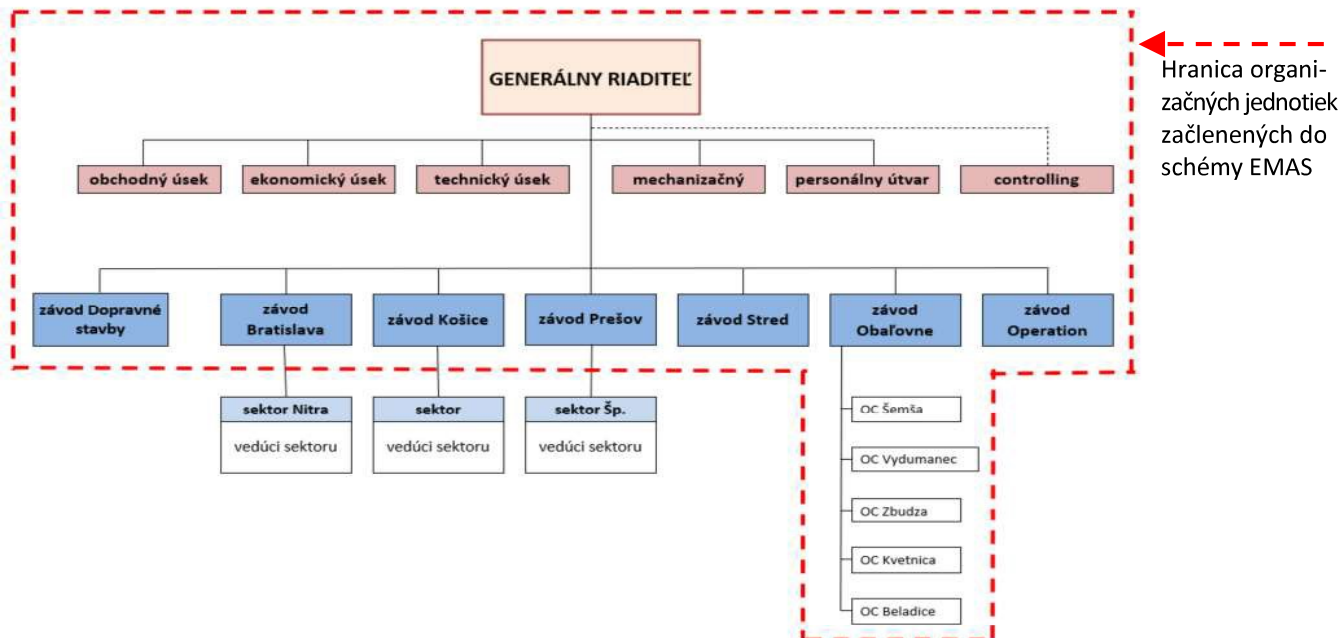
GENERÁLNY RIADITEĽ

Hranica organizačných jednotiek začlenených do schémy EMAS

obchodný úsek

ekonomický úsek

technický úsek

mechanizačný

personálny útvar

controlling

závod Dopravné stavby

závod Bratislava

závod Košice

závod Prešov

závod Stred

závod Obaľovne

závod Operation

sektor Nitra

vedúci sektoru

sektor

vedúci sektoru

sektor Šp.

vedúci sektoru

OC Šemša

OC Vydumanec

OC Zbudza

OC Kvetnica

OC Beladice